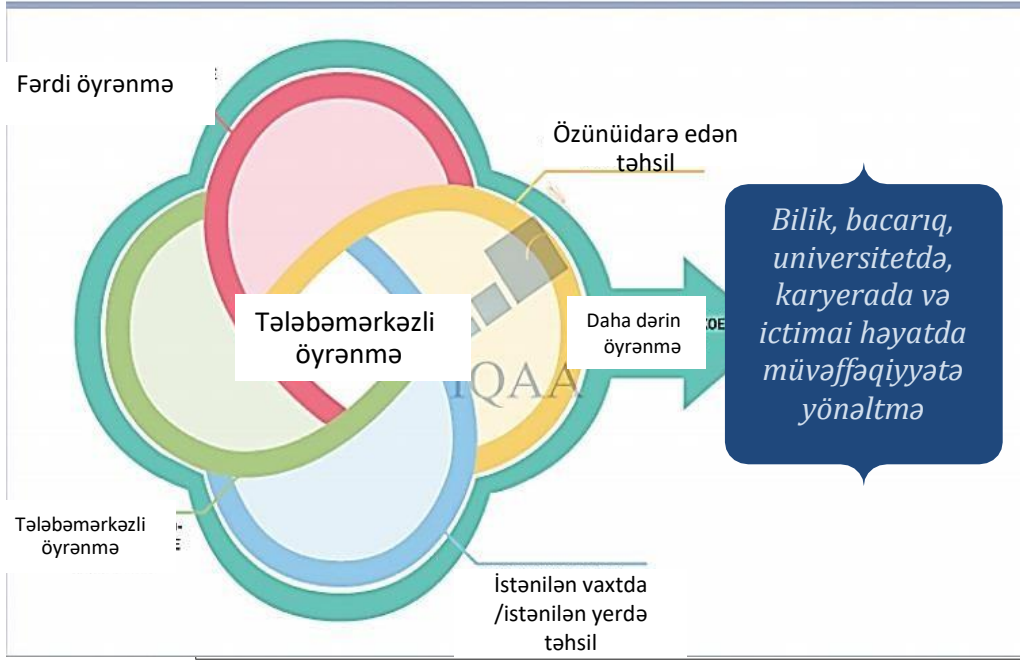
Fərdi öyrənmə

Özünüidarə edən təhsil

Tələbəmərkəzli öyrənmə

Daha dərin öyrənmə

IQAA

Bilik, bacarıq, universitetdə, karyerada və ictimai həyatda müvəffəqiyyətə yönəltmə

Tələbəmərkəzli öyrənmə

İstənilən vaxtda /istənilən yerdə təhsil